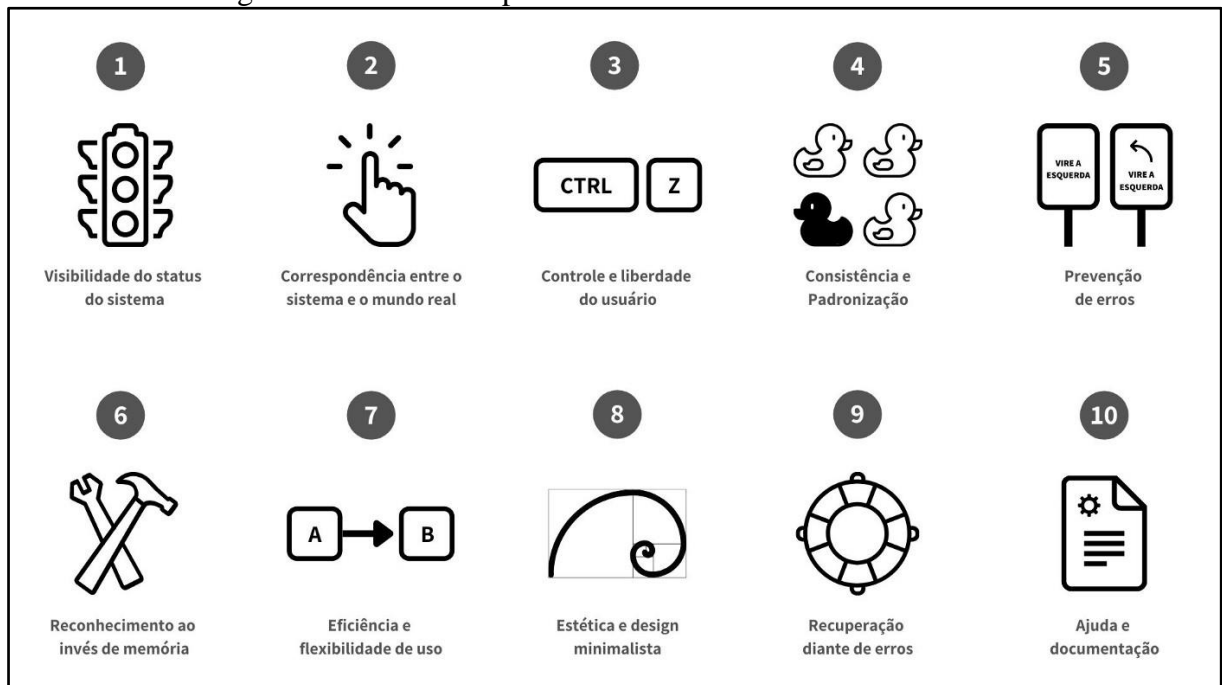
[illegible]

1

Visibilidade do status do sistema

2

Correspondência entre o sistema e o mundo real

3

CTRL Z

Controle e liberdade do usuário

4

Consistência e Padronização

5

VIRE A ESQUERDA

VIRE A ESQUERDA

Prevenção de erros

6

Reconhecimento ao invés de memória

7

A B

Eficiência e flexibilidade de uso

8

Estética e design minimalista

9

Recuperação diante de erros

10

Ajuda e documentação